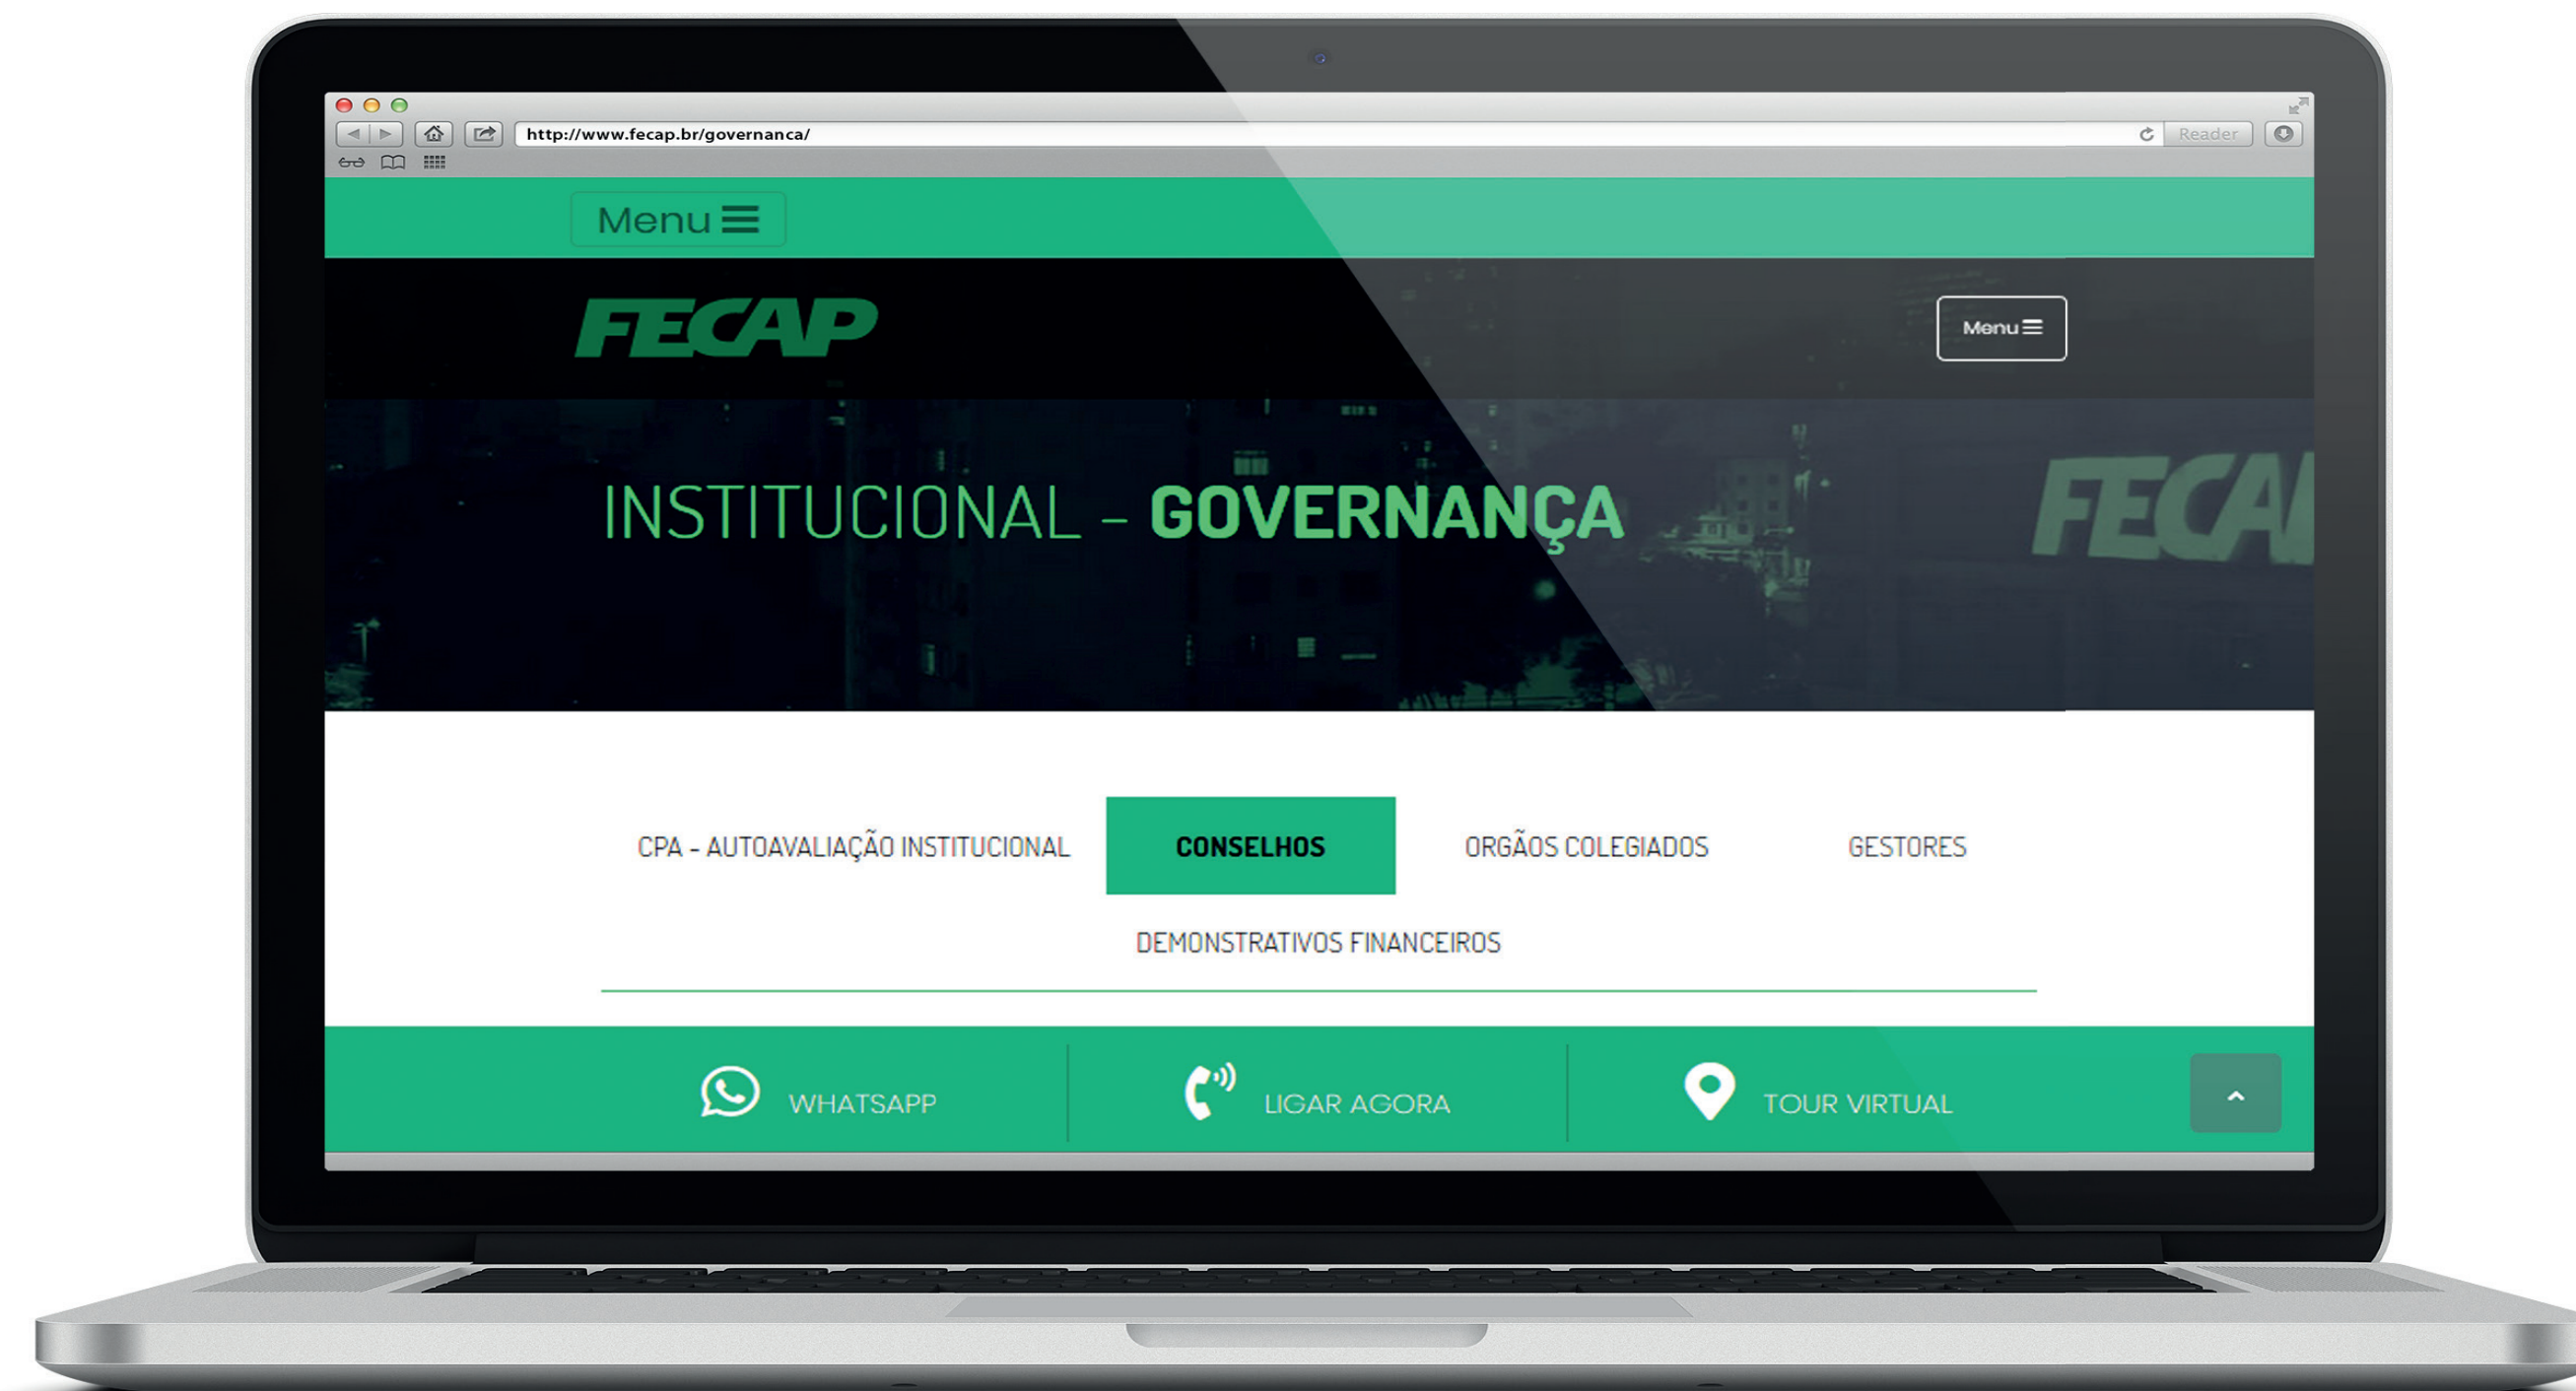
http://www.fecap.br/governanca/

Reader

Menu

FECAP

Menu

INSTITUCIONAL – GOVERNANÇA

FECAP

CPA - AUTOAVALIAÇÃO INSTITUCIONAL

CONSELHOS

ORGÃOS COLEGIADOS

GESTORES

DEMONSTRATIVOS FINANCEIROS

WHATSAPP

LIGAR AGORA

TOUR VIRTUAL